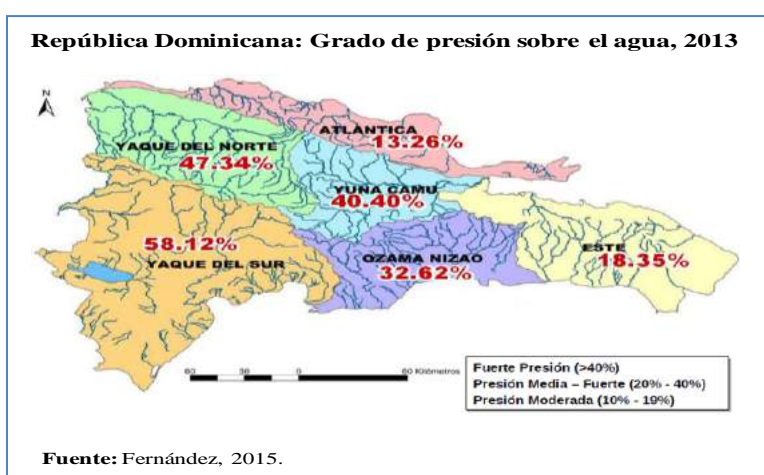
República Dominicana: Grado de presión sobre el agua, 2013

N

ATLANTICA
13.26%

YAQUE DEL NORTE
47.34%

YUNA CAMU
40.40%

ESTE
18.35%

58.12%
YAQUE DEL SUR

OZAMA NIZAO
32.62%

60 30 0 60 Kilómetros

Fuerte Presión (>40%)
Presión Media – Fuerte (20% - 40%)
Presión Moderada (10% - 19%)

Fuente: Fernández, 2015.